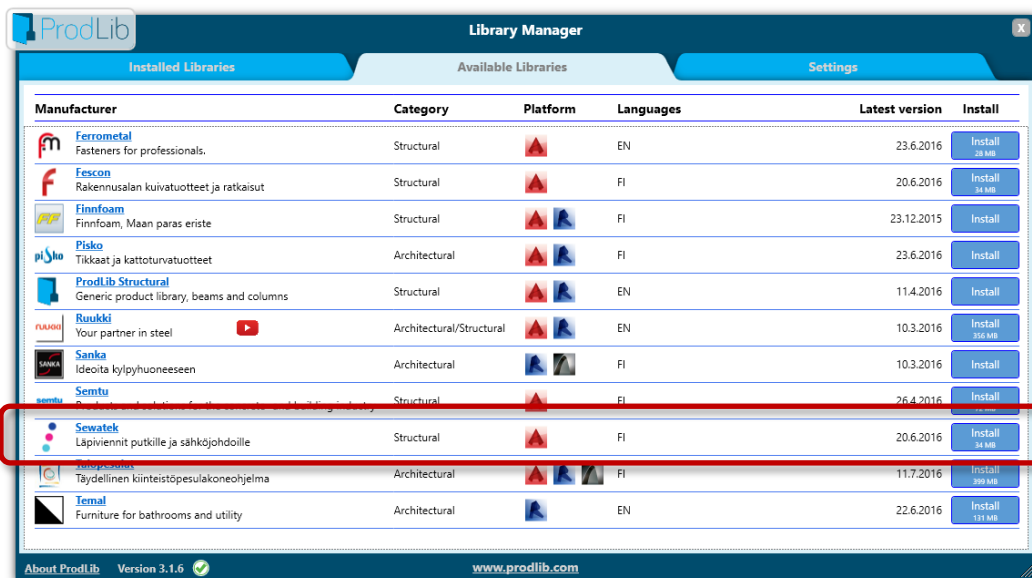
ProdLib

Library Manager

X

Installed Libraries | Available Libraries | Settings

| Manufacturer | Category | Platform | Languages | Latest version | Install |
|---|---|---|---|---|---|
| Ferrometal Fasteners for professionals. | Structural | | EN | 23.6.2016 | Install 28 MB |
| Fescon Rakennusalan kuivatuotteet ja ratkaisut | Structural | | FI | 20.6.2016 | Install 34 MB |
| Finnfoam Finnfoam, Maan paras eriste | Structural | | FI | 23.12.2015 | Install |
| Pisko Tikkaat ja kattoturvatuotteet | Architectural | | FI | 23.6.2016 | Install |
| ProdLib Structural Generic product library, beams and columns | Structural | | EN | 11.4.2016 | Install |
| Ruukki Your partner in steel | Architectural/Structural | | EN | 10.3.2016 | Install 356 MB |
| Sanka Ideoita kylpyhuoneeseen | Architectural | | FI | 10.3.2016 | Install |
| Semtu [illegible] | Structural | | FI | 26.4.2016 | Install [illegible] |
| Sewatek Läpiviennit putkille ja sähköjohdoille | Structural | | FI | 20.6.2016 | Install 34 MB |
| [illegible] Täydellinen kiinteistöpesulakoneohjelma | Architectural | | FI | 11.7.2016 | Install 399 MB |
| Temal Furniture for bathrooms and utility | Architectural | | EN | 22.6.2016 | Install 131 MB |

About ProdLib   Version 3.1.6   www.prodlib.com